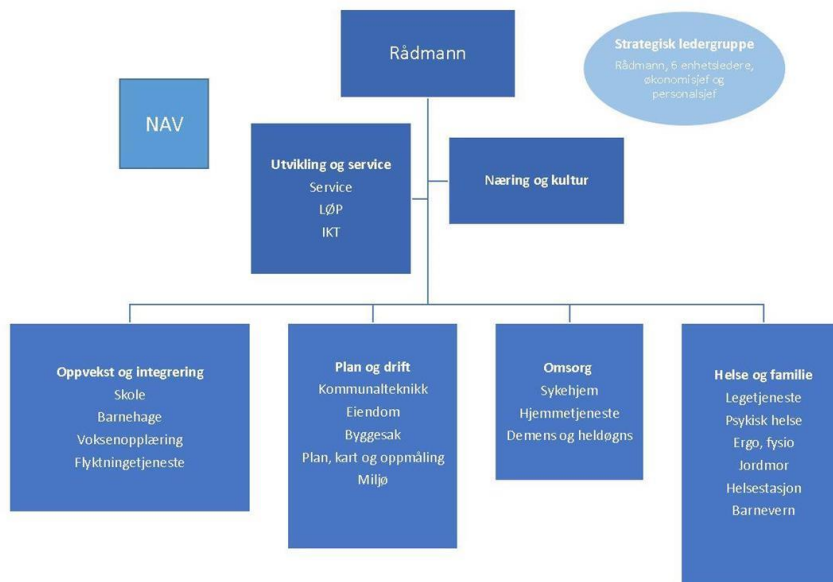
Rådmann

Strategisk ledergruppe
Rådmann, 6 enhetsledere, økonomisjef og personalsjef

NAV

Utvikling og service
Service
LØP
IKT

Næring og kultur

Oppvekst og integrering
Skole
Barnehage
Voksenopplæring
Flyktningetjeneste

Plan og drift
Kommunalteknikk
Eiendom
Byggesak
Plan, kart og oppmåling
Miljø

Omsorg
Sykehjem
Hjemmetjeneste
Demens og heldøgns

Helse og familie
Legetjeneste
Psykisk helse
Ergo, fysio
Jordmor
Helsestasjon
Barnevern